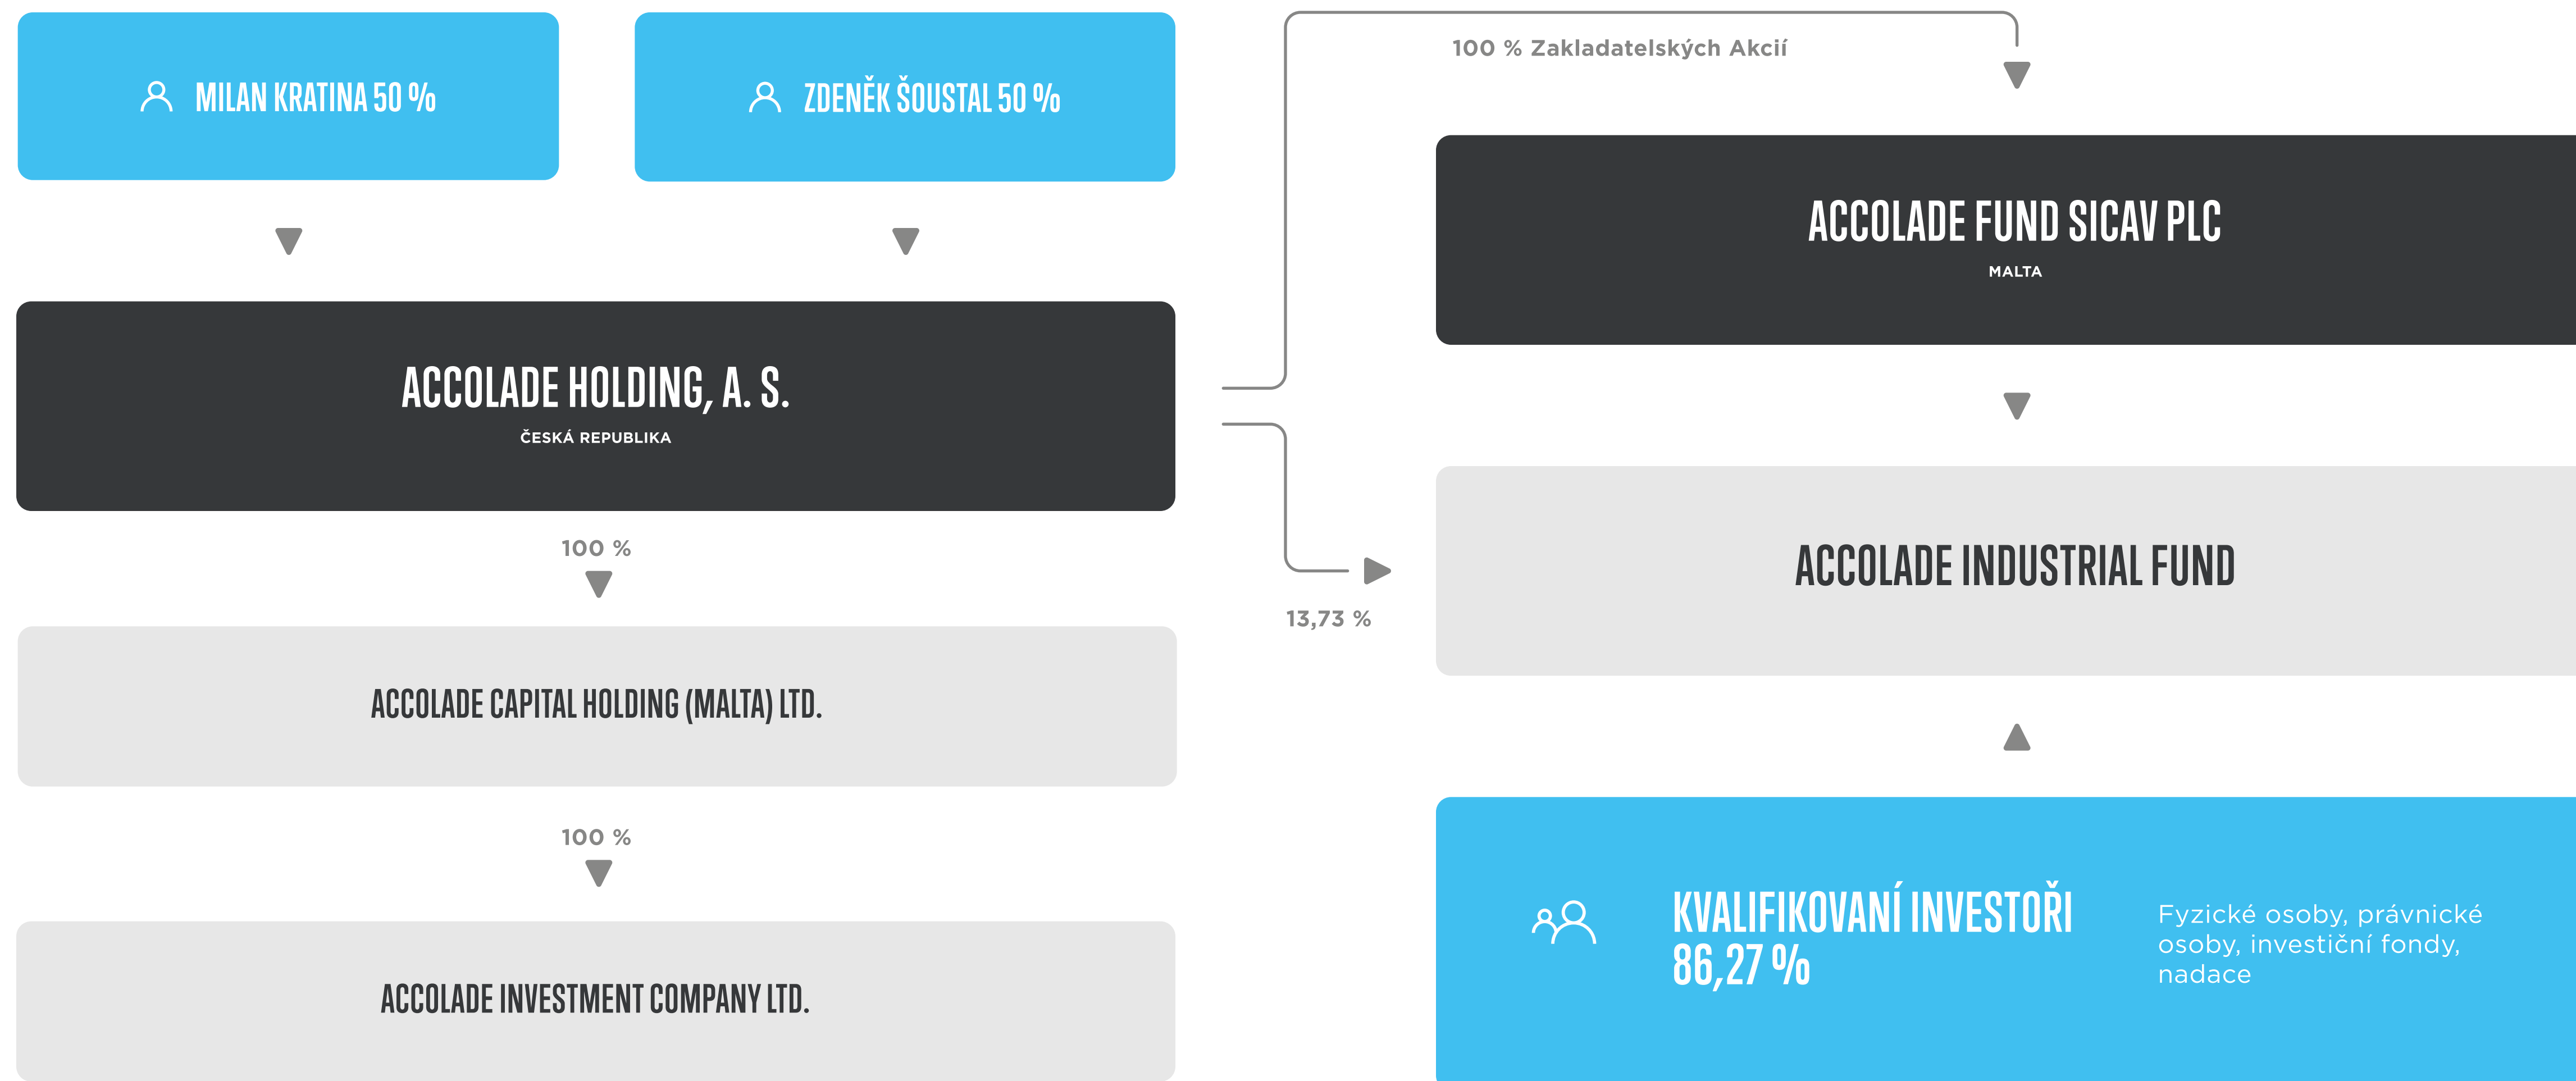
MILAN KRATINA 50 %

ZDENĚK ŠOUSTAL 50 %

ACCOLADE HOLDING, A. S.
ČESKÁ REPUBLIKA

100 %

ACCOLADE CAPITAL HOLDING (MALTA) LTD.

100 %

ACCOLADE INVESTMENT COMPANY LTD.

100 % Zakladatelských Akcií

ACCOLADE FUND SICAV PLC
MALTA

13,73 %

ACCOLADE INDUSTRIAL FUND

KVALIFIKOVANÍ INVESTOŘI
86,27 %

Fyzické osoby, právnické osoby, investiční fondy, nadace